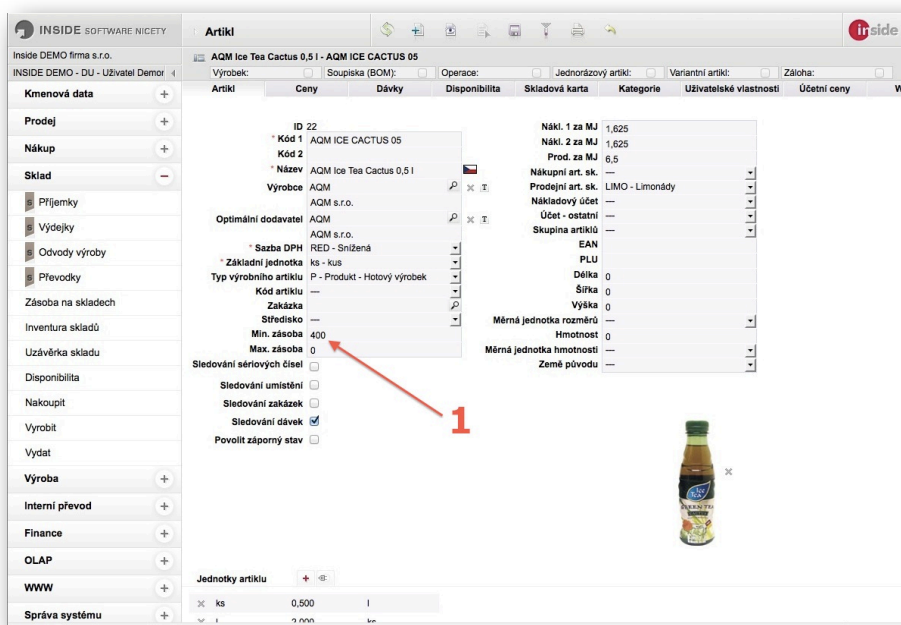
INSIDE SOFTWARE NICETY

Artikl

inside

Inside DEMO firma s.r.o.

INSIDE DEMO - DU - Uživatel Demor

Kmenová data +

Prodej +

Nákup +

Sklad −

Příjemky

Výdejky

Odvody výroby

Převodky

Zásoba na skladech

Inventura skladů

Uzávěrka skladu

Disponibilita

Nakoupit

Vyrobit

Vydat

Výroba +

Interní převod +

Finance +

OLAP +

WWW +

Správa systému +

AQM Ice Tea Cactus 0,5 l - AQM ICE CACTUS 05

Výrobek: Soupiska (BOM): Operace: Jednorázový artikl: Variantní artikl: Záloha:

Artikl | Ceny | Dávky | Disponibilita | Skladová karta | Kategorie | Uživatelské vlastnosti | Účetní ceny | W

ID 22
* Kód 1 AQM ICE CACTUS 05
Kód 2
* Název AQM Ice Tea Cactus 0,5 l
Výrobce AQM
AQM s.r.o.
Optimální dodavatel AQM
AQM s.r.o.
* Sazba DPH RED - Snížená
* Základní jednotka ks - kus
Typ výrobního artiklu P - Produkt - Hotový výrobek
Kód artiklu —
Zakázka
Středisko —
Min. zásoba 400
Max. zásoba 0
Sledování sériových čísel
Sledování umístění
Sledování zakázek
Sledování dávek
Povolit záporný stav

Nákl. 1 za MJ 1,625
Nákl. 2 za MJ 1,625
Prod. za MJ 6,5
Nákupní art. sk. —
Prodejní art. sk. LIMO - Limonády
Nákladový účet —
Účet - ostatní —
Skupina artiklů —
EAN
PLU
Délka 0
Šířka 0
Výška 0
Měrná jednotka rozměrů —
Hmotnost 0
Měrná jednotka hmotnosti —
Země původu —

1

Jednotky artiklu

ks 0,500 l
l 2,000 ks